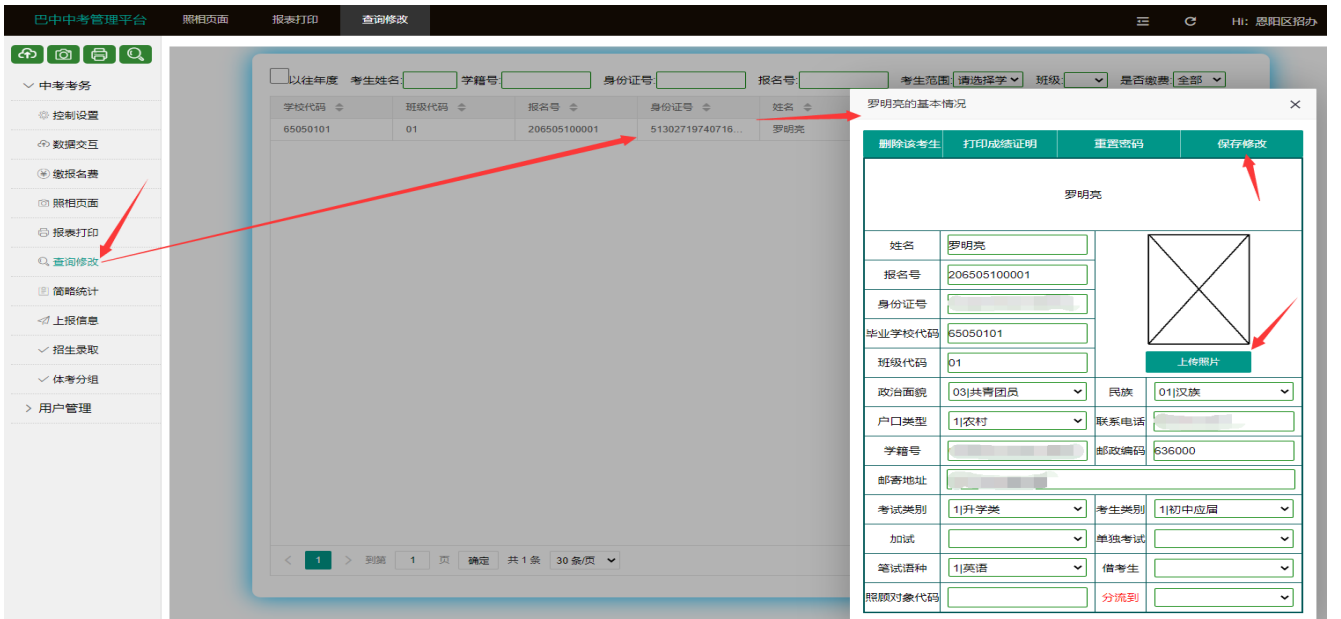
巴中中考管理平台 照相页面 报表打印 查询修改 Hi: 恩阳区招办

中考考务
控制设置
数据交互
缴报名费
照相页面
报表打印
查询修改
简略统计
上报信息
招生录取
体考分组
用户管理

以往年度 考生姓名 学籍号 身份证号 报名号 考生范围 请选择学 班级 是否缴费 全部

| 学校代码 | 班级代码 | 报名号 | 身份证号 | 姓名 |
|---|---|---|---|---|
| 65050101 | 01 | 206505100001 | 51302719740716... | 罗明亮 |

1 到第 1 页 确定 共 1 条 30 条/页

罗明亮的基本情况

删除该考生 打印成绩证明 重置密码 保存修改

罗明亮

| 姓名 | 罗明亮 | |
|---|---|---|
| 报名号 | 206505100001 | |
| 身份证号 | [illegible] | |
| 毕业学校代码 | 65050101 | |
| 班级代码 | 01 | 上传照片 |

| 政治面貌 | 03\|共青团员 | 民族 | 01\|汉族 |
|---|---|---|---|
| 户口类型 | 1\|农村 | 联系电话 | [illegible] |
| 学籍号 | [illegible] | 邮政编码 | 636000 |
| 邮寄地址 | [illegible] | | |
| 考试类别 | 1\|升学类 | 考生类别 | 1\|初中应届 |
| 加试 | | 单独考试 | |
| 笔试语种 | 1\|英语 | 借考生 | |
| 照顾对象代码 | | 分流到 | |